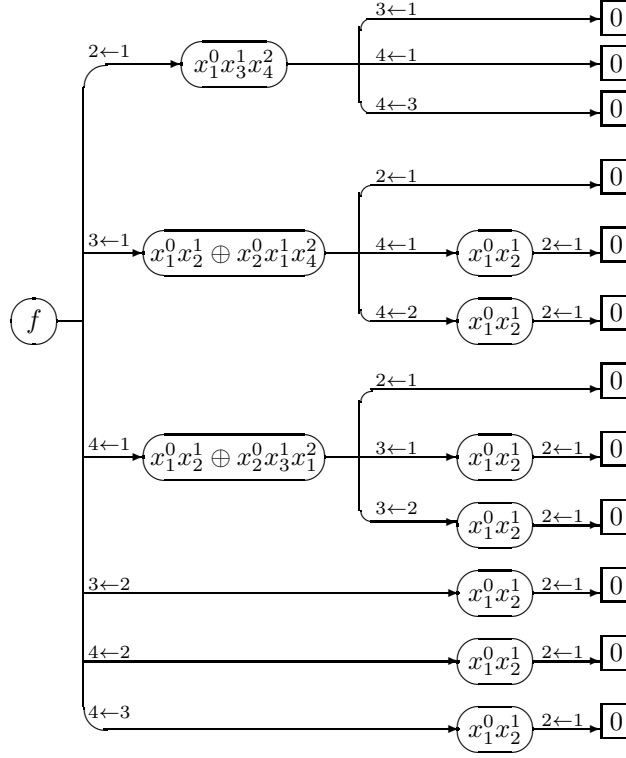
$f$

$2\leftarrow1$ $x_1^0x_3^1x_4^2$
$3\leftarrow1$ 0
$4\leftarrow1$ 0
$4\leftarrow3$ 0

$3\leftarrow1$ $x_1^0x_2^1 \oplus x_2^0x_1^1x_4^2$
$2\leftarrow1$ 0
$4\leftarrow1$ $x_1^0x_2^1$ $2\leftarrow1$ 0
$4\leftarrow2$ $x_1^0x_2^1$ $2\leftarrow1$ 0

$4\leftarrow1$ $x_1^0x_2^1 \oplus x_2^0x_3^1x_1^2$
$2\leftarrow1$ 0
$3\leftarrow1$ $x_1^0x_2^1$ $2\leftarrow1$ 0
$3\leftarrow2$ $x_1^0x_2^1$ $2\leftarrow1$ 0

$3\leftarrow2$ $x_1^0x_2^1$ $2\leftarrow1$ 0

$4\leftarrow2$ $x_1^0x_2^1$ $2\leftarrow1$ 0

$4\leftarrow3$ $x_1^0x_2^1$ $2\leftarrow1$ 0